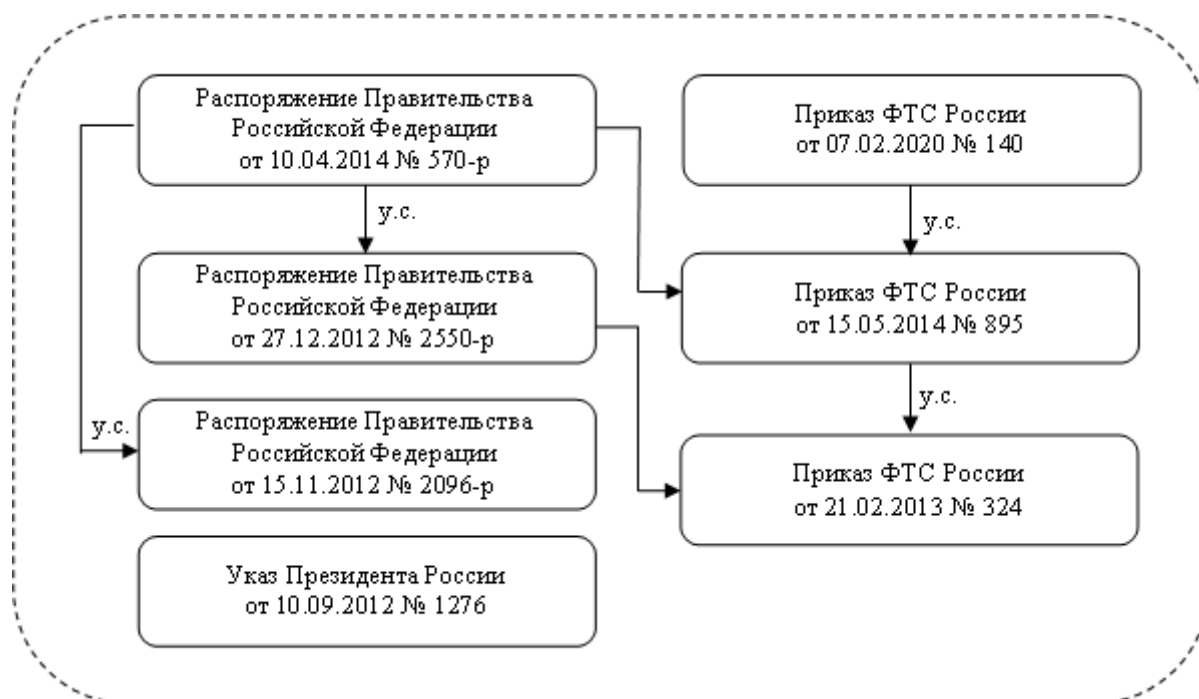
Распоряжение Правительства Российской Федерации от 10.04.2014 № 570-р

Приказ ФТС России от 07.02.2020 № 140

у.с.

у.с.

Распоряжение Правительства Российской Федерации от 27.12.2012 № 2550-р

Приказ ФТС России от 15.05.2014 № 895

у.с.

у.с.

Распоряжение Правительства Российской Федерации от 15.11.2012 № 2096-р

Приказ ФТС России от 21.02.2013 № 324

Указ Президента России от 10.09.2012 № 1276